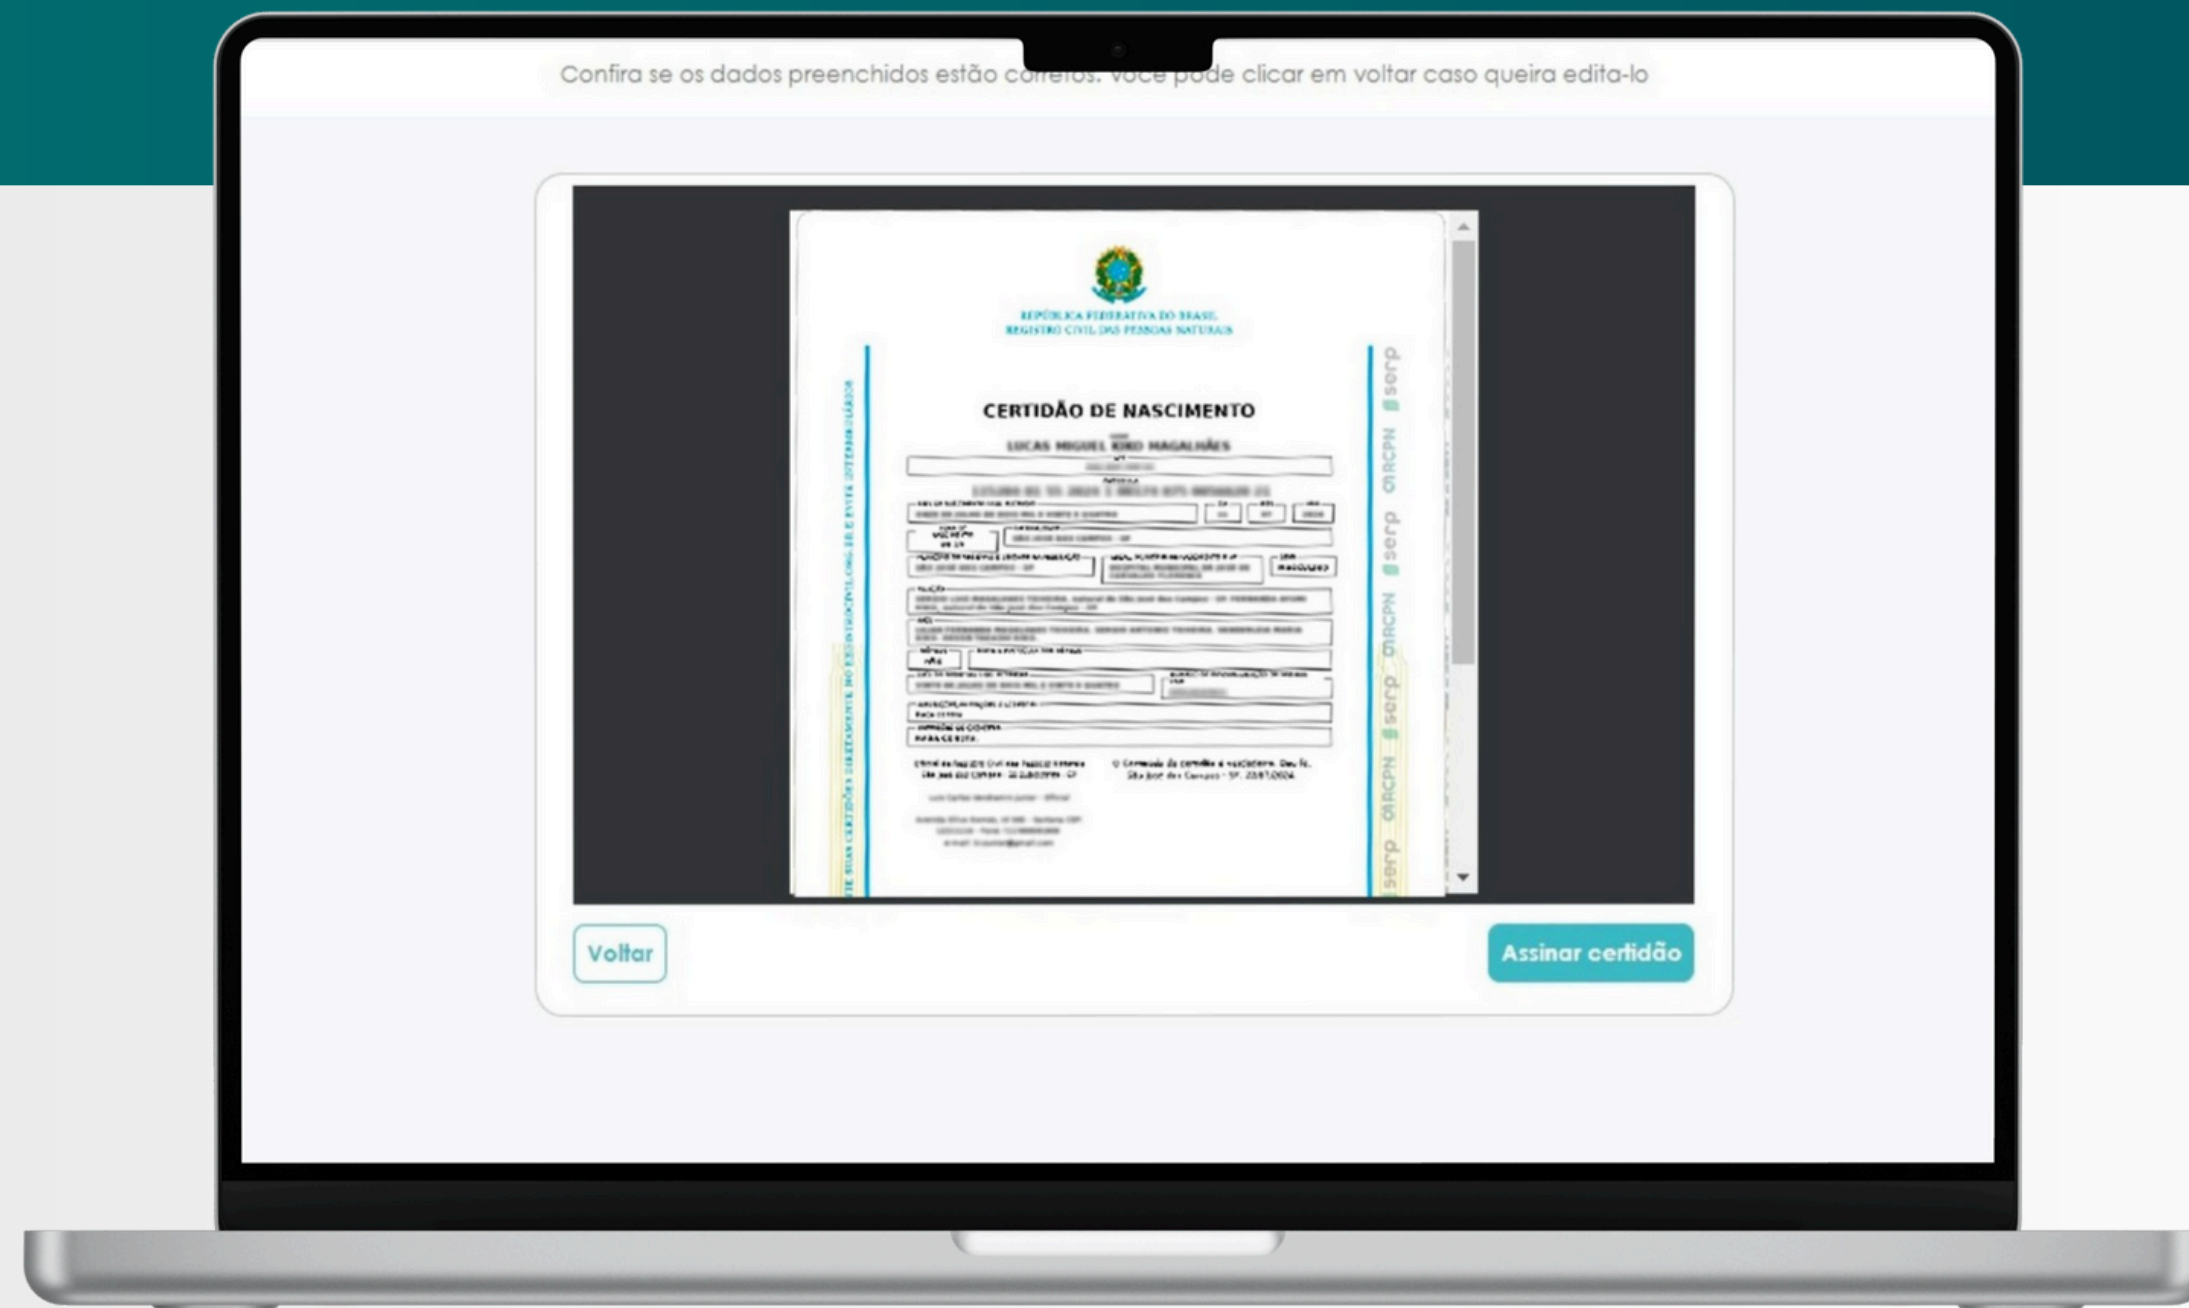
Confira se os dados preenchidos estão c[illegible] você pode clicar em voltar caso queira edita-lo

REPÚBLICA FEDERATIVA DO BRASIL
REGISTRO CIVIL DAS PESSOAS NATURAIS

CERTIDÃO DE NASCIMENTO

LUCAS MIGUEL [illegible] MAGALHÃES

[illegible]

serp ONRCPN serp ONRCPN serp ONRCPN serp

Voltar

Assinar certidão